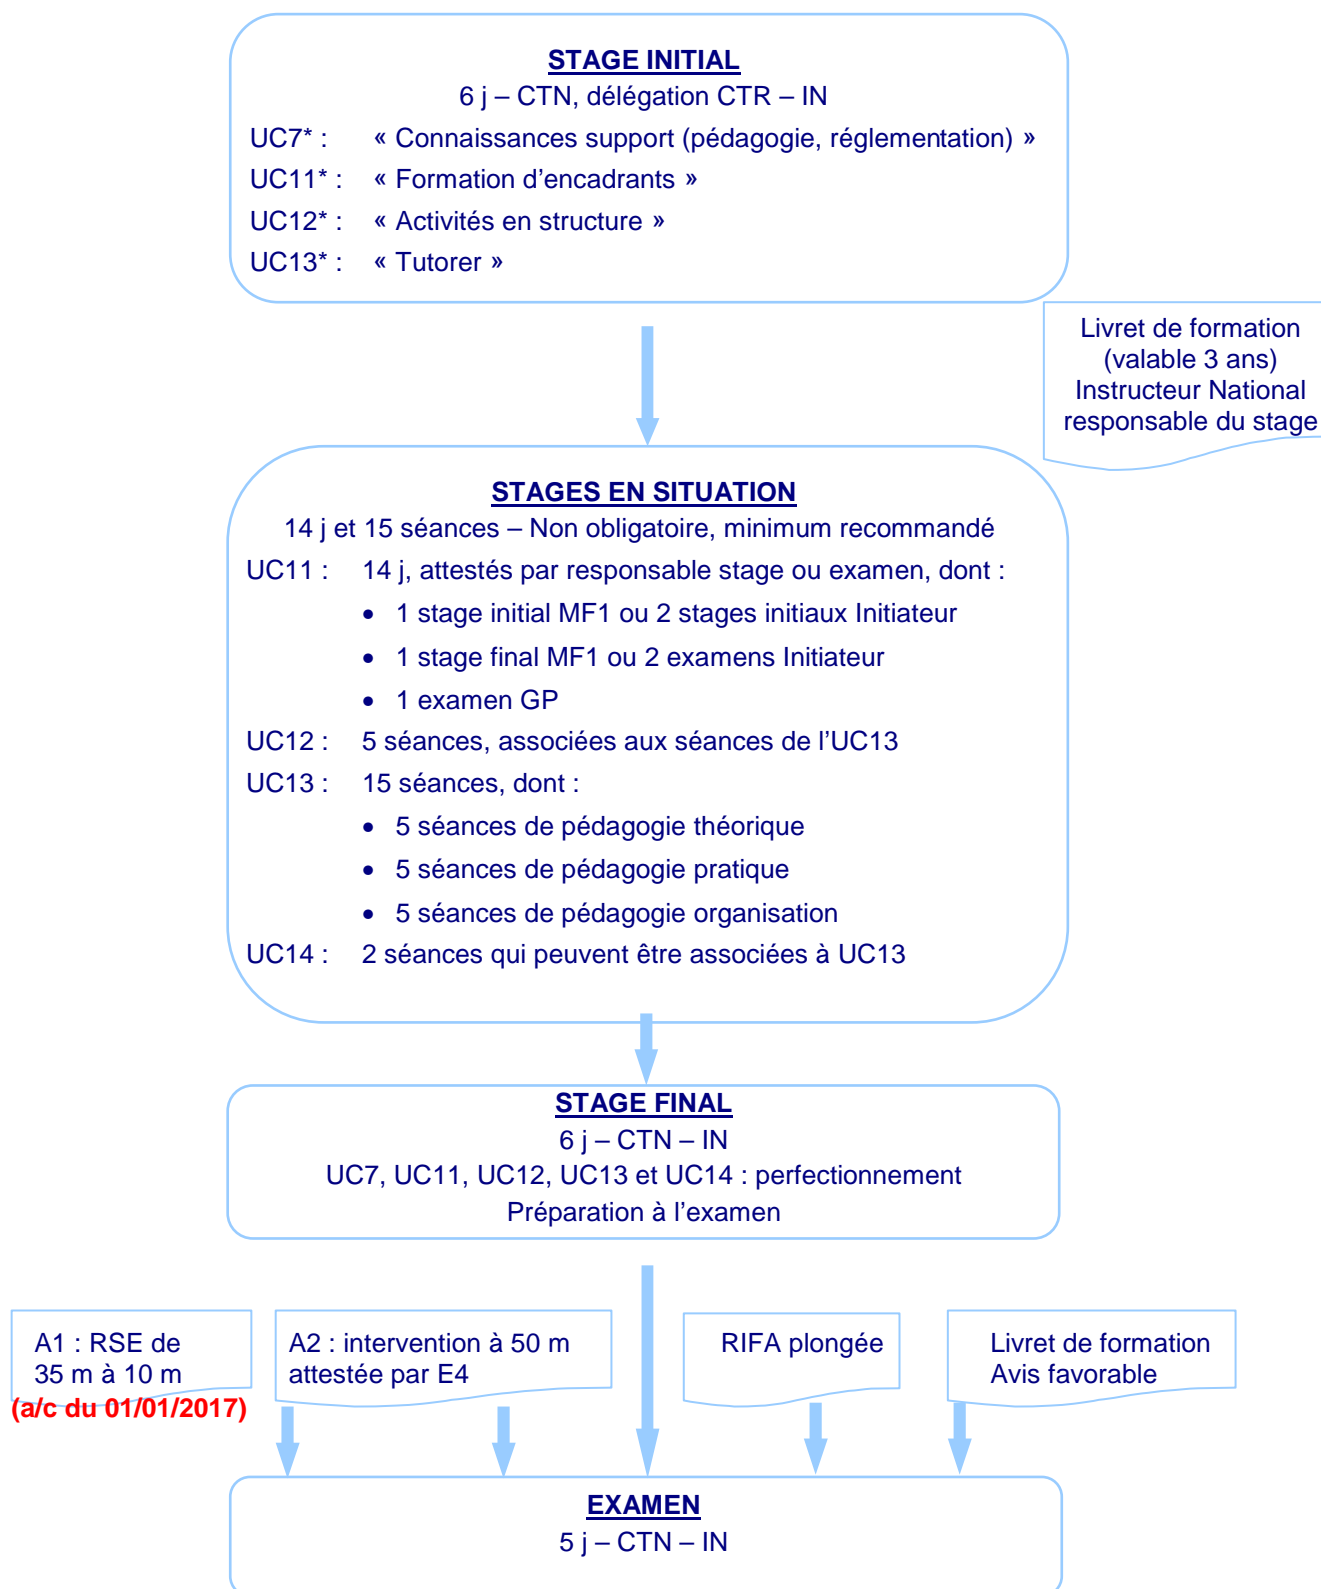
STAGE INITIAL
6 j – CTN, délégation CTR – IN
UC7* : « Connaissances support (pédagogie, réglementation) »
UC11* : « Formation d'encadrants »
UC12* : « Activités en structure »
UC13* : « Tutorer »

Livret de formation (valable 3 ans) Instructeur National responsable du stage

STAGES EN SITUATION
14 j et 15 séances – Non obligatoire, minimum recommandé
UC11 : 14 j, attestés par responsable stage ou examen, dont :
• 1 stage initial MF1 ou 2 stages initiaux Initiateur
• 1 stage final MF1 ou 2 examens Initiateur
• 1 examen GP
UC12 : 5 séances, associées aux séances de l'UC13
UC13 : 15 séances, dont :
• 5 séances de pédagogie théorique
• 5 séances de pédagogie pratique
• 5 séances de pédagogie organisation
UC14 : 2 séances qui peuvent être associées à UC13

STAGE FINAL
6 j – CTN – IN
UC7, UC11, UC12, UC13 et UC14 : perfectionnement
Préparation à l'examen

A1 : RSE de 35 m à 10 m
(a/c du 01/01/2017)

A2 : intervention à 50 m attestée par E4

RIFA plongée

Livret de formation Avis favorable

EXAMEN
5 j – CTN – IN